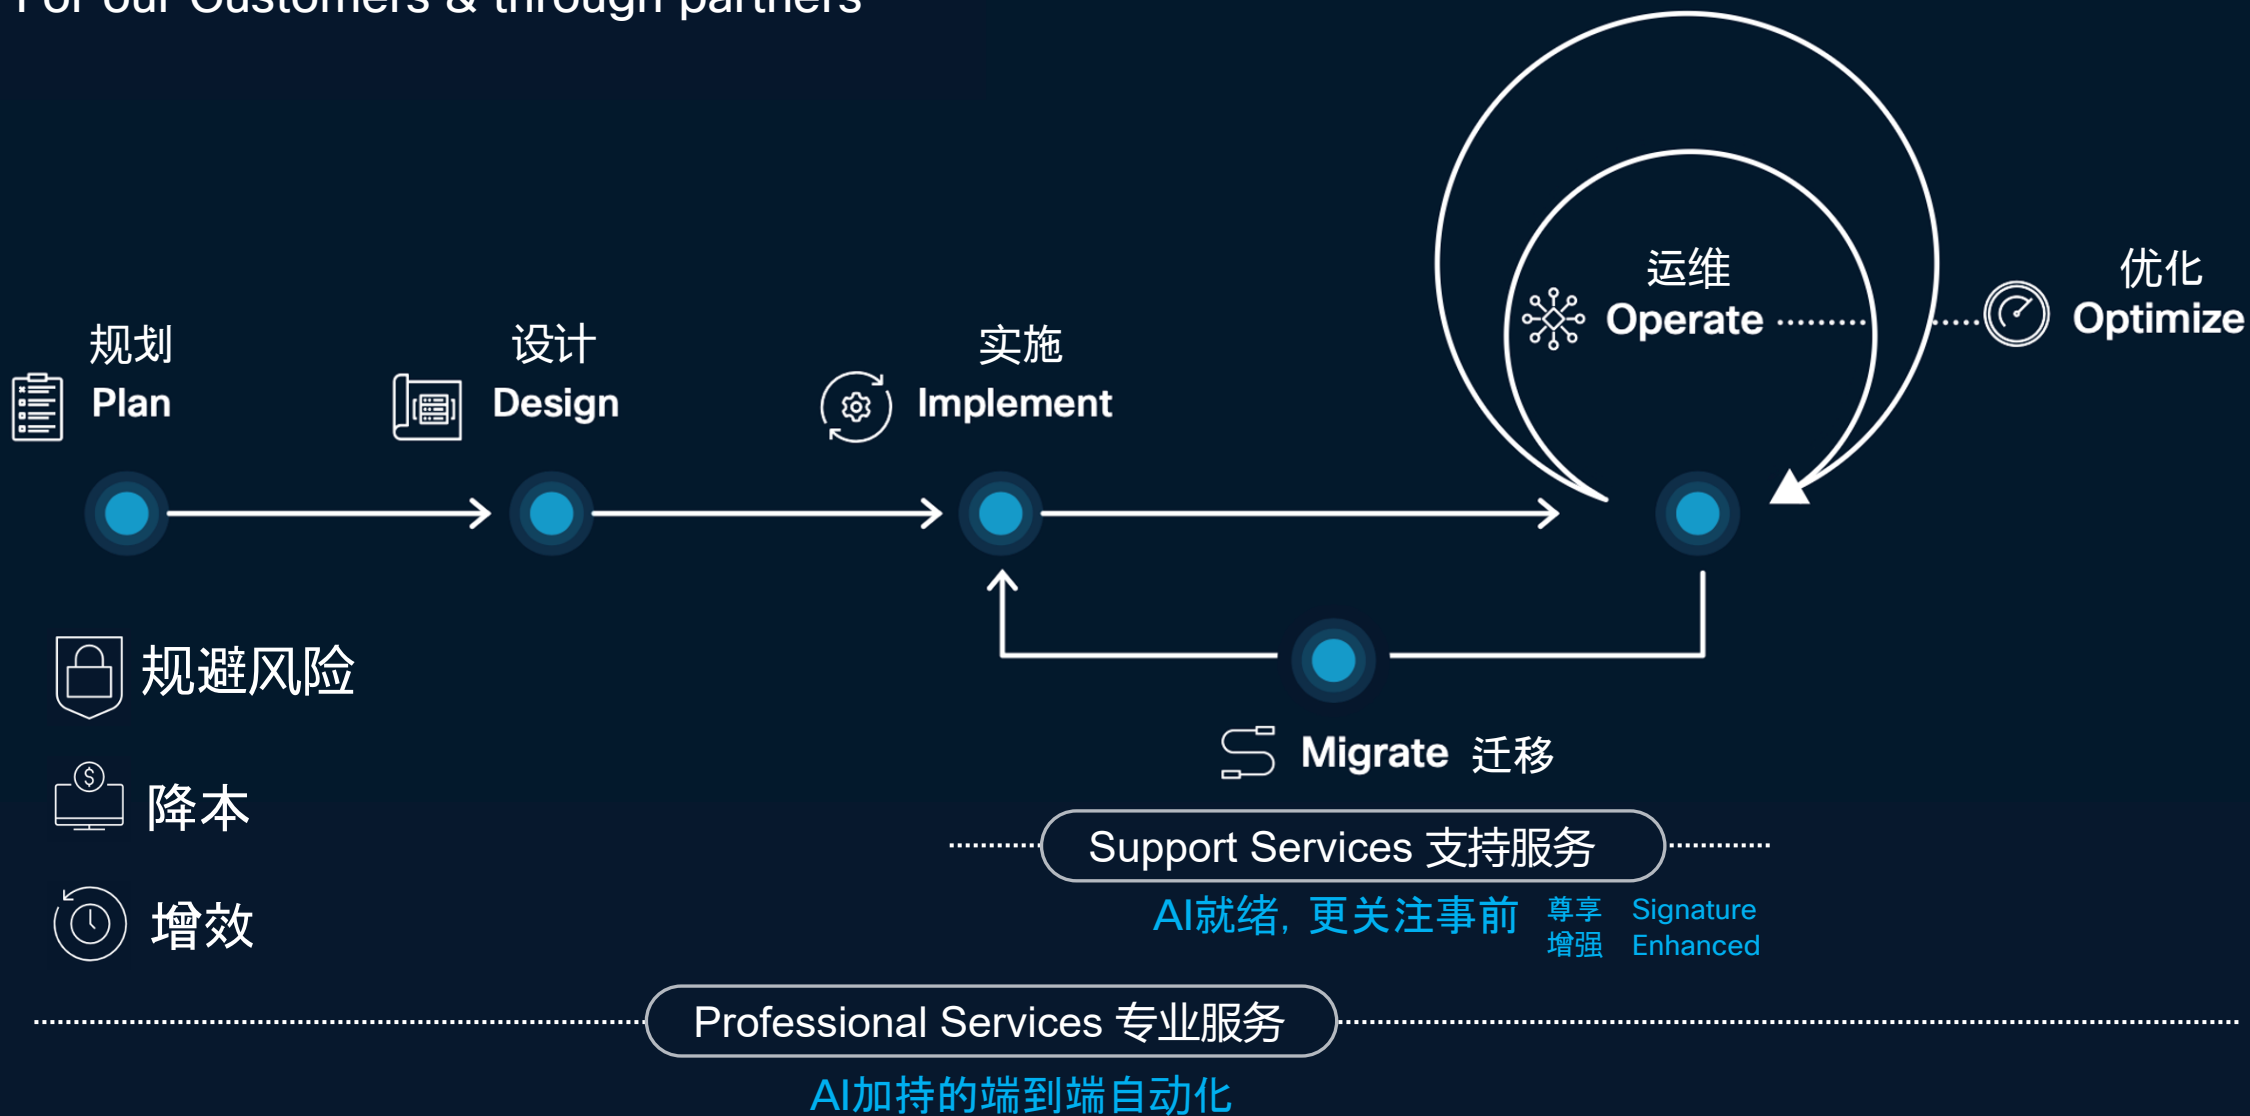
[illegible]

规划
Plan

设计
Design

实施
Implement

运维
Operate

优化
Optimize

规避风险

降本

增效

Migrate 迁移

Support Services 支持服务

AI就绪，更关注事前

尊享
增强

Signature
Enhanced

Professional Services 专业服务

AI加持的端到端自动化